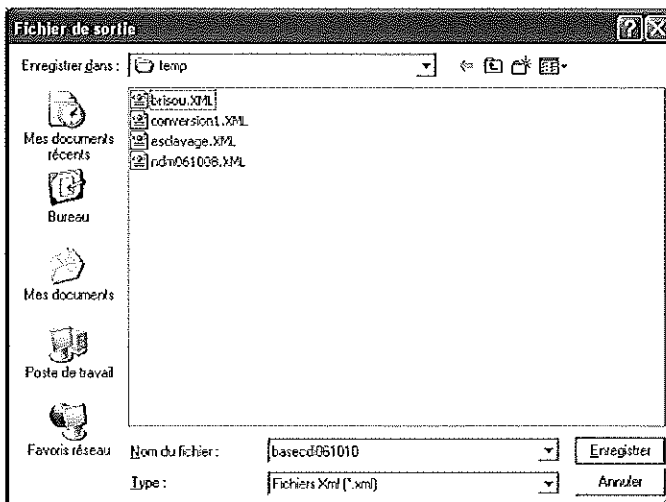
Fichier de sortie

Enregistrer dans : temp

brisou.XML
conversion1.XML
esclavage.XML
ndm061008.XML

Mes documents récents
Bureau
Mes documents
Poste de travail
Favoris réseau

Nom du fichier : basecd061010
Type : Fichiers Xml (*.xml)

Enregistrer
Annuler